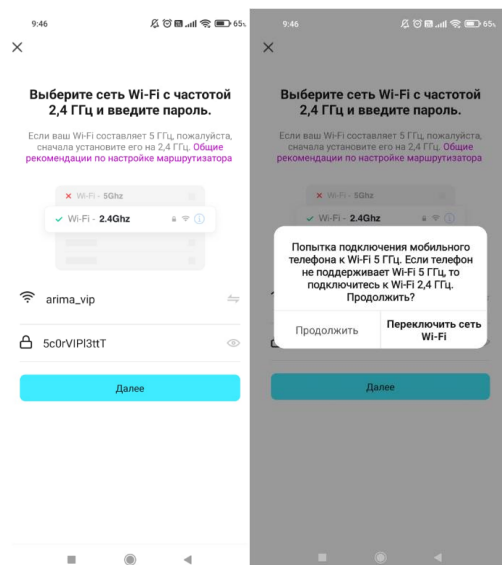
9:46

65

×

Выберите сеть Wi-Fi с частотой 2,4 ГГц и введите пароль.

Если ваш Wi-Fi составляет 5 ГГц, пожалуйста, сначала установите его на 2,4 ГГц. Общие рекомендации по настройке маршрутизатора

Wi-Fi - 5Ghz

Wi-Fi - 2.4Ghz

arima_vip

5c0rVIPl3ttT

Далее

9:46

65

×

Выберите сеть Wi-Fi с частотой 2,4 ГГц и введите пароль.

Если ваш Wi-Fi составляет 5 ГГц, пожалуйста, сначала установите его на 2,4 ГГц. Общие рекомендации по настройке маршрутизатора

Wi-Fi - 5Ghz

Wi-Fi - 2.4Ghz

Попытка подключения мобильного телефона к Wi-Fi 5 ГГц. Если телефон не поддерживает Wi-Fi 5 ГГц, то подключитесь к Wi-Fi 2,4 ГГц. Продолжить?

Продолжить

Переключить сеть Wi-Fi

Далее